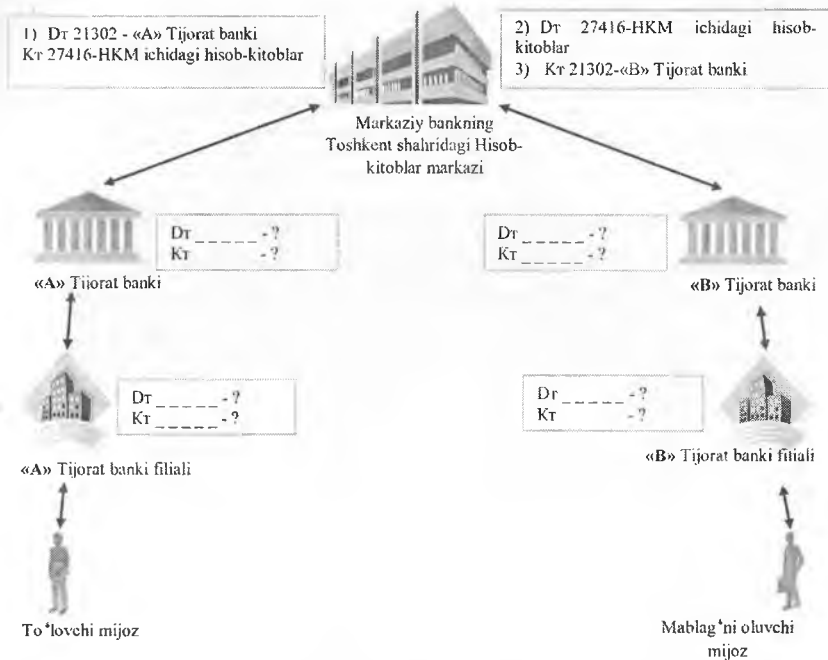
1) Дт 21302 - «А» Tijorat banki
Кт 27416-HKM ichidagi hisob-kitoblar

2) Дт 27416-HKM ichidagi hisob-kitoblar
3) Кт 21302-«B» Tijorat banki

Markaziy bankning Toshkent shahridagi Hisob-kitoblar markazi

Дт _____ - ?
Кт _____ - ?

«A» Tijorat banki

Дт _____ - ?
Кт _____ - ?

«B» Tijorat banki

Дт _____ - ?
Кт _____ - ?

«A» Tijorat banki filiali

Дт _____ - ?
Кт _____ - ?

«B» Tijorat banki filiali

To'lovchi mijoz

Mablag'ni oluvchi mijoz